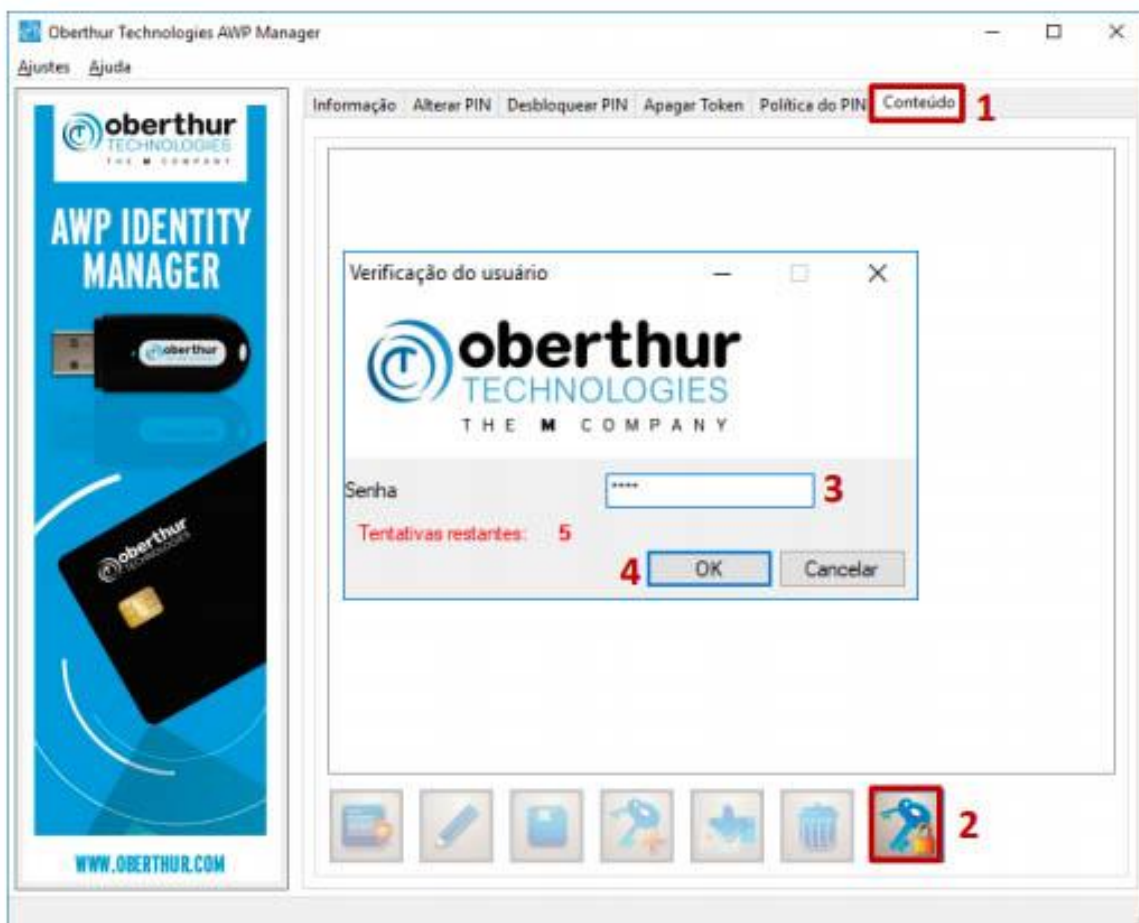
Oberthur Technologies AWP Manager

Ajustes Ajuda

oberthur TECHNOLOGIES THE M COMPANY

AWP IDENTITY MANAGER

oberthur

oberthur TECHNOLOGIES

WWW.OBERTHUR.COM

Informação | Alterar PIN | Desbloquear PIN | Apagar Token | Política do PIN | Conteúdo 1

Verificação do usuário

oberthur TECHNOLOGIES THE M COMPANY

Senha **** 3

Tentativas restantes: 5

4 OK Cancelar

2